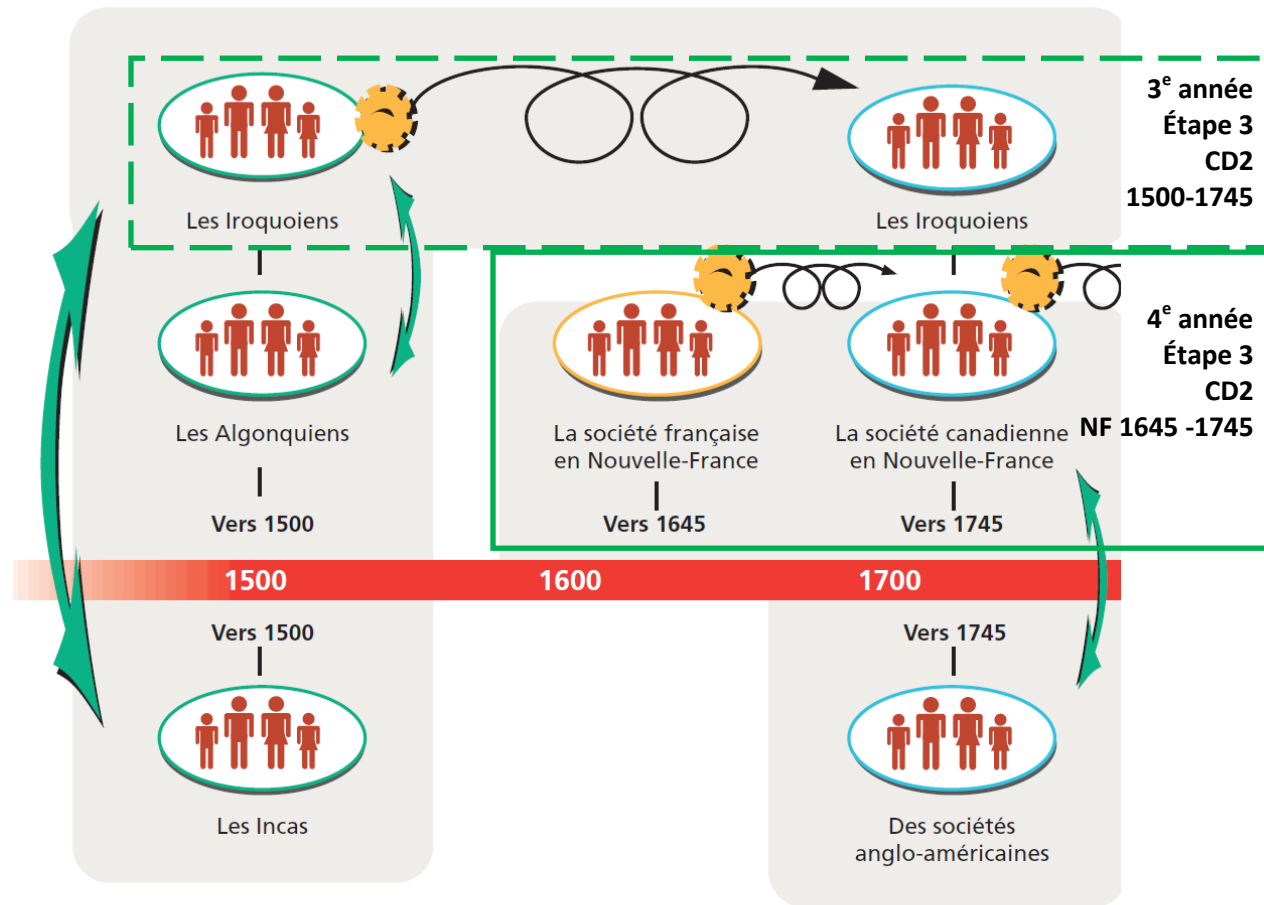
Les Iroquoiens

Les Iroquoiens

$3^e$ année
Étape 3
CD2
1500-1745

Les Algonquiens

Vers 1500

La société française en Nouvelle-France

Vers 1645

La société canadienne en Nouvelle-France

Vers 1745

$4^e$ année
Étape 3
CD2
NF 1645 -1745

1500 1600 1700

Vers 1500

Les Incas

Vers 1745

Des sociétés anglo-américaines